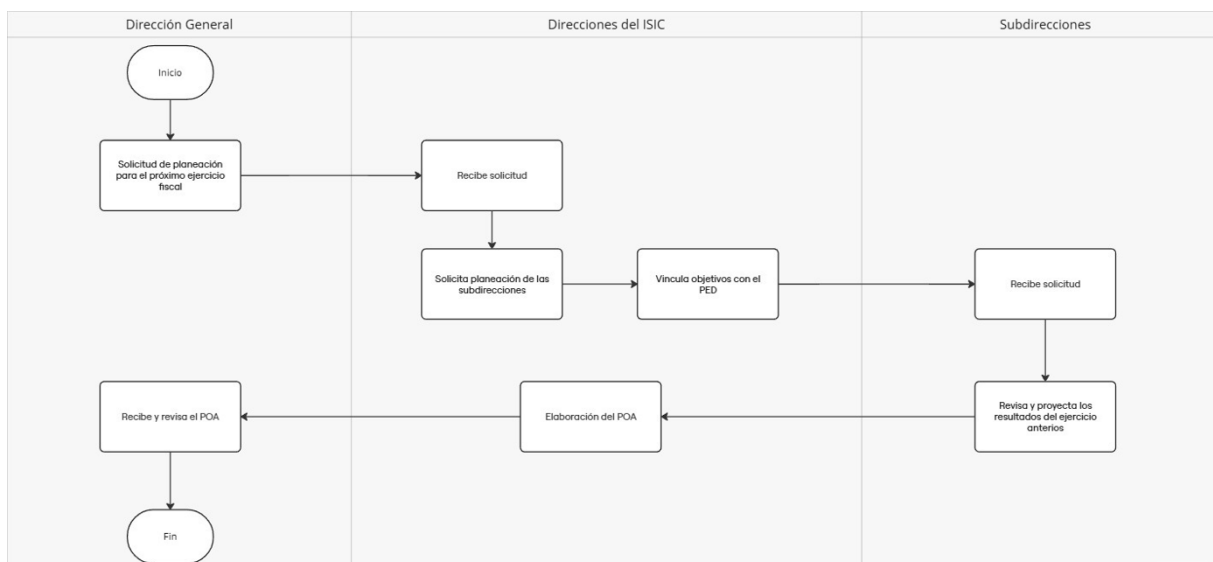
Dirección General

Direcciones del ISIC

Subdirecciones

Inicio

Solicitud de planeación para el próximo ejercicio fiscal

Recibe solicitud

Solicita planeación de las subdirecciones

Vincula objetivos con el PED

Recibe solicitud

Revisa y proyecta los resultados del ejercicio anterios

Elaboración del POA

Recibe y revisa el POA

Fin